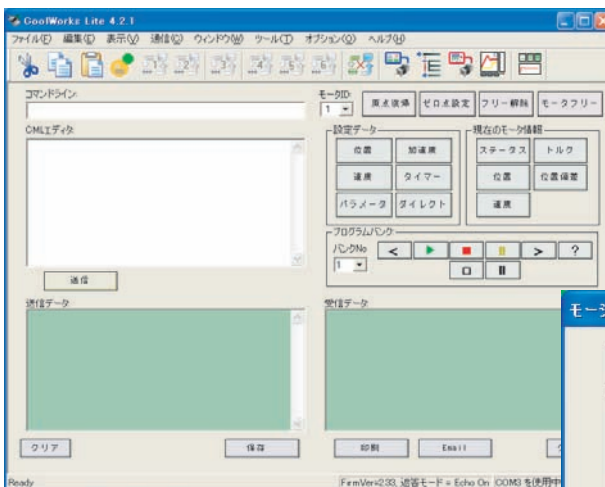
CoolWorks Lite 4.2.1

ファイル(F) 編集(E) 表示(V) 通信(C) ウィンドウ(W) ツール(T) オプション(O) ヘルプ(H)

コマンドライン:

モータID:
1

原点復帰 ゼロ点設定 フリー解除 モータフリー

CMLエディタ:

設定データ
位置 加速度
速度 タイマー
パラメータ ダイレクト

現在のモータ情報
ステータス トルク
位置 位置偏差
速度

プログラムバンク
バンクNo
1

< > ?

送信

送信データ:

受信データ:

モー

クリア 保存 印刷 Email

Ready FirmVer=233, 返答モード = Echo On COM3 を使用中